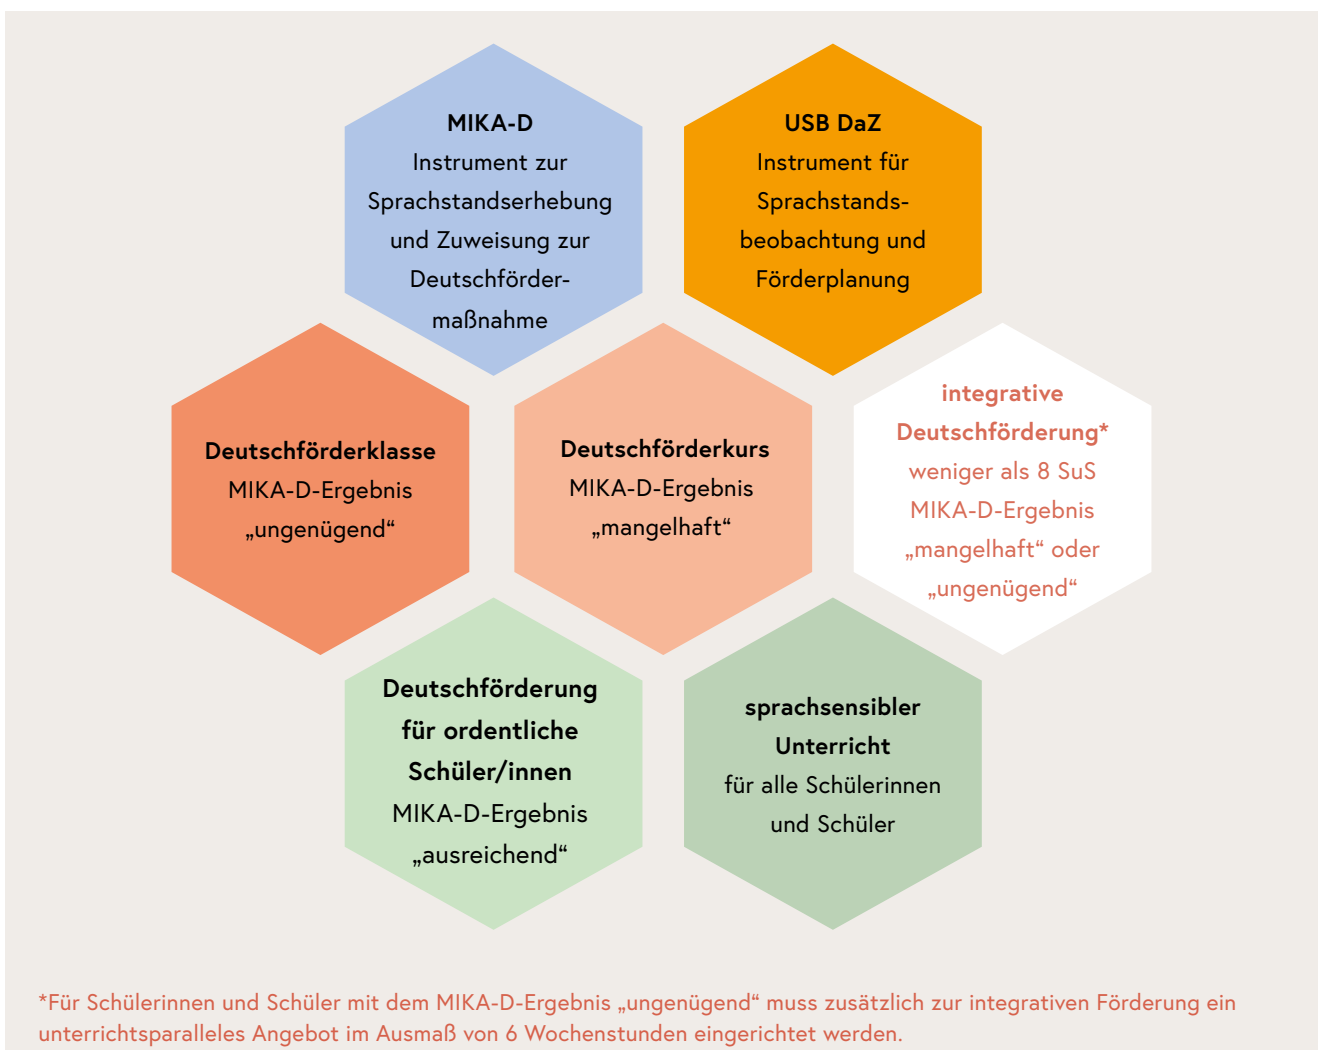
MIKA-D
Instrument zur Sprachstandserhebung und Zuweisung zur Deutschfördermaßnahme

USB DaZ
Instrument für Sprachstandsbeobachtung und Förderplanung

Deutschförderklasse
MIKA-D-Ergebnis „ungenügend“

Deutschförderkurs
MIKA-D-Ergebnis „mangelhaft“

integrative Deutschförderung*
weniger als 8 SuS
MIKA-D-Ergebnis „mangelhaft“ oder „ungenügend“

Deutschförderung für ordentliche Schüler/innen
MIKA-D-Ergebnis „ausreichend“

sprachsensibler Unterricht
für alle Schülerinnen und Schüler

*Für Schülerinnen und Schüler mit dem MIKA-D-Ergebnis „ungenügend“ muss zusätzlich zur integrativen Förderung ein unterrichtsparalleles Angebot im Ausmaß von 6 Wochenstunden eingerichtet werden.